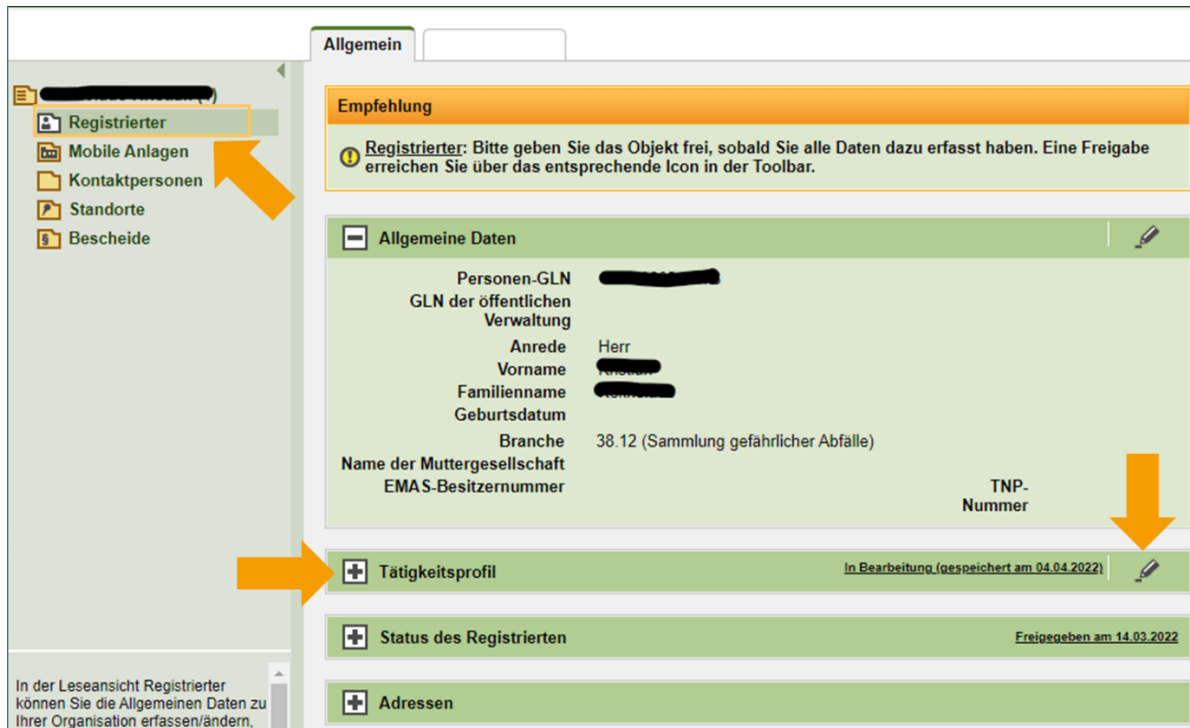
Allgemein

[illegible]

Registrierter

Mobile Anlagen

Kontaktpersonen

Standorte

Bescheide

In der Leseansicht Registrierter können Sie die Allgemeinen Daten zu Ihrer Organisation erfassen/ändern,

Empfehlung

Registrierter: Bitte geben Sie das Objekt frei, sobald Sie alle Daten dazu erfasst haben. Eine Freigabe erreichen Sie über das entsprechende Icon in der Toolbar.

Allgemeine Daten

Personen-GLN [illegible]

GLN der öffentlichen Verwaltung

Anrede Herr

Vorname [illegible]

Familienname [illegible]

Geburtsdatum

Branche 38.12 (Sammlung gefährlicher Abfälle)

Name der Muttergesellschaft

EMAS-Besitzernummer

TNP-Nummer

Tätigkeitsprofil

In Bearbeitung (gespeichert am 04.04.2022)

Status des Registrierten

Freigegeben am 14.03.2022

Adressen